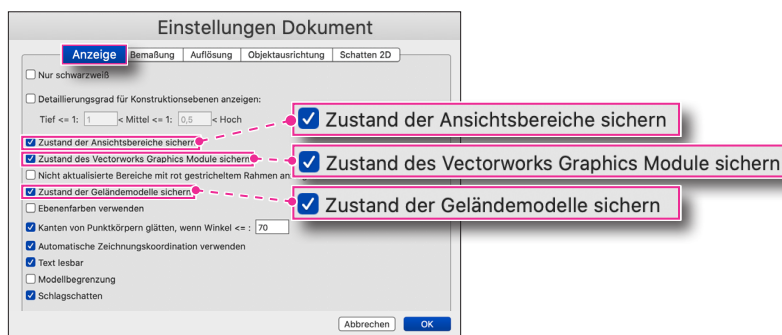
Einstellungen Dokument

Anzeige | Bemaßung | Auflösung | Objektausrichtung | Schatten 2D

Nur schwarzweiß

Detaillierungsgrad für Konstruktionsebenen anzeigen:

Tief <= 1: 1 < Mittel <= 1: 0,5 < Hoch

Zustand der Ansichtsbereiche sichern

Zustand des Vectorworks Graphics Module sichern

Nicht aktualisierte Bereiche mit rot gestricheltem Rahmen an

Zustand der Geländemodelle sichern

Ebenenfarben verwenden

Kanten von Punktkörpern glätten, wenn Winkel <= : 70

Automatische Zeichnungskoordination verwenden

Text lesbar

Modellbegrenzung

Schlagschatten

Abbrechen OK

Zustand der Ansichtsbereiche sichern

Zustand des Vectorworks Graphics Module sichern

Zustand der Geländemodelle sichern